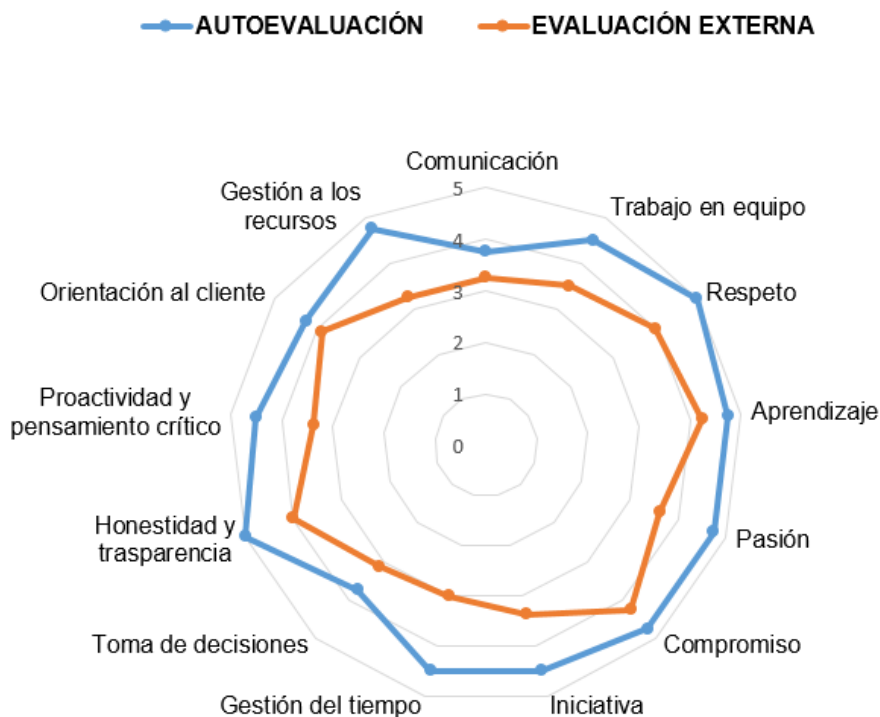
AUTOEVALUACIÓN
EVALUACIÓN EXTERNA

Comunicación
Trabajo en equipo
Respeto
Aprendizaje
Pasión
Compromiso
Iniciativa
Gestión del tiempo
Toma de decisiones
Honestidad y trasparencia
Proactividad y pensamiento crítico
Orientación al cliente
Gestión a los recursos

5
4
3
2
1
0